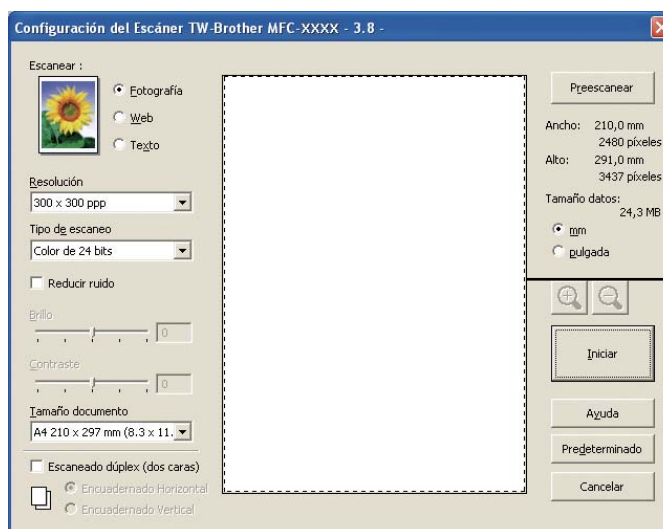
Configuración del Escáner TW-Brother MFC-XXXX - 3.8 -

Escanear :

Fotografía

Web

Texto

Resolución

300 x 300 ppp

Tipo de escaneo

Color de 24 bits

Reducir ruido

Brillo

0

Contraste

0

Tamaño documento

A4 210 x 297 mm (8.3 x 11.

Escaneado dúplex (dos caras)

Encuadernado Horizontal

Encuadernado Vertical

Preescanear

Ancho: 210,0 mm
2480 píxeles

Alto: 291,0 mm
3437 píxeles

Tamaño datos:
24,3 MB

mm

pulgada

Iniciar

Ayuda

Predeterminado

Cancelar